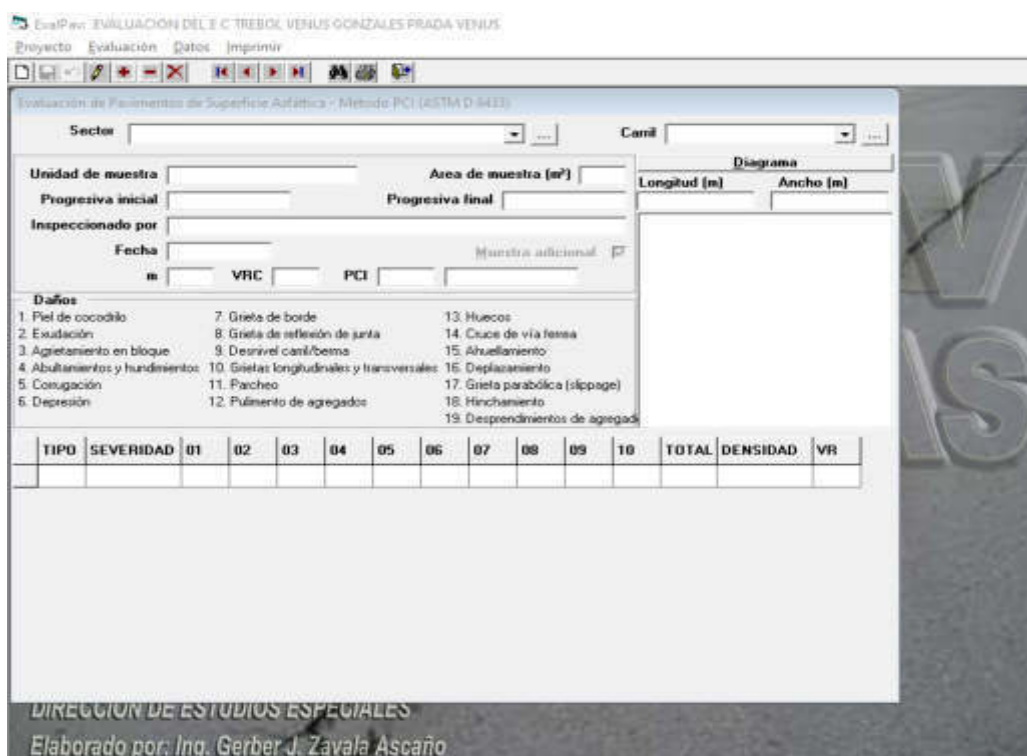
EvalPav: EVALUACION DEL E C TREBOL VENUS GONZALES PRADA VENUS

Proyecto Evaluación Datos Imprimir

Evaluación de Pavimentos de Superficie Asfáltica - Método PCI (ASTM D 6433)

Sector ...

Carril ...

Unidad de muestra

Area de muestra (m²)

Progresiva inicial

Progresiva final

Inspeccionado por

Fecha

Muestra adicional

m VRC PCI

Diagrama

Longitud (m) Ancho (m)

Daños
1. Piel de cocodrilo
2. Exudación
3. Agrietamiento en bloque
4. Abultamientos y hundimientos
5. Corrugación
6. Depresión
7. Grieta de borde
8. Grieta de reflexión de junta
9. Desnivel carril/berma
10. Grietas longitudinales y transversales
11. Parcheo
12. Pulimento de agregados
13. Huecos
14. Cruce de vía ferrea
15. Ahuellamiento
16. Desplazamiento
17. Grieta parabólica (slippage)
18. Hinchamiento
19. Desprendimientos de agregadi

| TIPO | SEVERIDAD | 01 | 02 | 03 | 04 | 05 | 06 | 07 | 08 | 09 | 10 | TOTAL | DENSIDAD | VR |
|---|---|---|---|---|---|---|---|---|---|---|---|---|---|---|
| | | | | | | | | | | | | | | |

DIRECCION DE ESTUDIOS ESPECIALES
Elaborado por: Ing. Gerber J. Zavala Ascaño